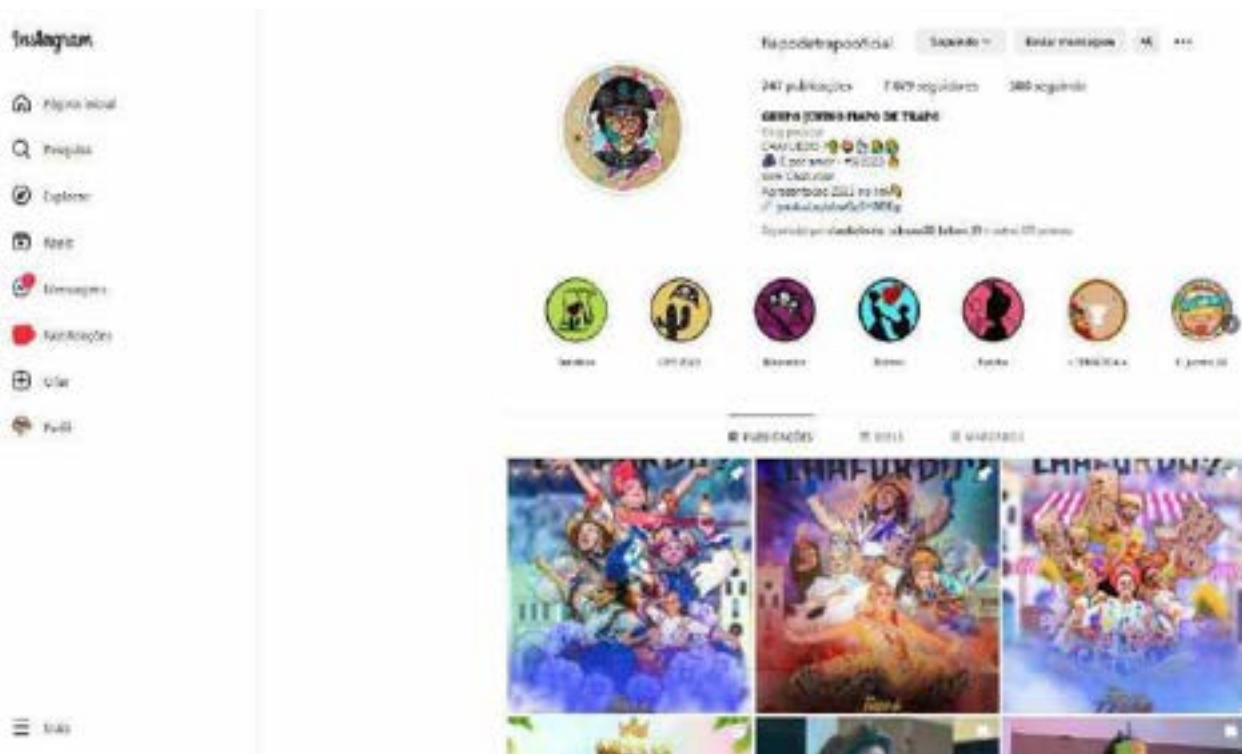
Instagram

Página inicial

Pesquisa

Explorar

Reels

Mensagens

Notificações

Criar

Perfil

Mais

trapodetrapooficial Seguindo Enviar mensagem

247 publicações 7.979 seguidores 380 seguindo

GRUPO JUNINO TRAPO DE TRAPO

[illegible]

CHAFURDO

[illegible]

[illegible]

Fortaleza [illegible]

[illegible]

Seguido por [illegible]

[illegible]

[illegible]

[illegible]

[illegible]

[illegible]

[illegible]

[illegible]

PUBLICAÇÕES REELS MARCADOS